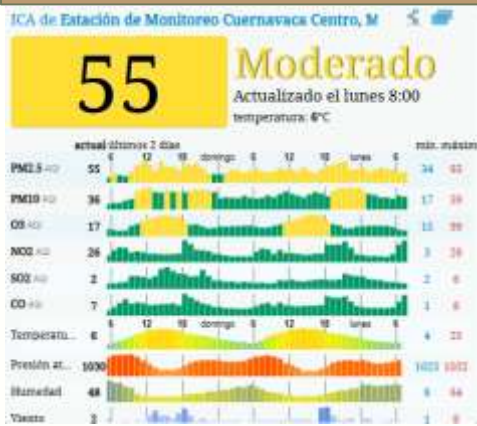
ICA de Estación de Monitoreo Cuernavaca Centro, M

55

Moderado

Actualizado el lunes 8:00

temperatura: 6°C

| | actual | últimos 2 días | mín. | máximo |
|---|---|---|---|---|
| PM2.5 AQI | 55 | 6 12 18 domingo 6 12 18 lunes 6 | 34 | 93 |
| PM10 AQI | 36 | | 17 | 39 |
| O3 AQI | 17 | | 11 | 39 |
| NO2 AQI | 26 | | 3 | 39 |
| SO2 AQI | 2 | | 2 | 6 |
| CO AQI | 7 | | 1 | 8 |
| Temperatu... | 6 | 6 12 18 domingo 6 12 18 lunes 6 | 4 | 23 |
| Presión at... | 1030 | | 1023 | 1032 |
| Humedad | 48 | | 9 | 64 |
| Viento | 2 | | 1 | 8 |